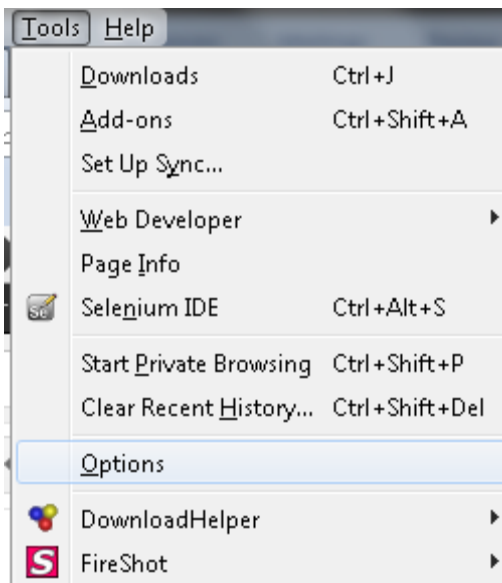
Tools Help

Downloads Ctrl+J
Add-ons Ctrl+Shift+A
Set Up Sync...
Web Developer
Page Info
Se Selenium IDE Ctrl+Alt+S
Start Private Browsing Ctrl+Shift+P
Clear Recent History... Ctrl+Shift+Del
Options
DownloadHelper
S FireShot